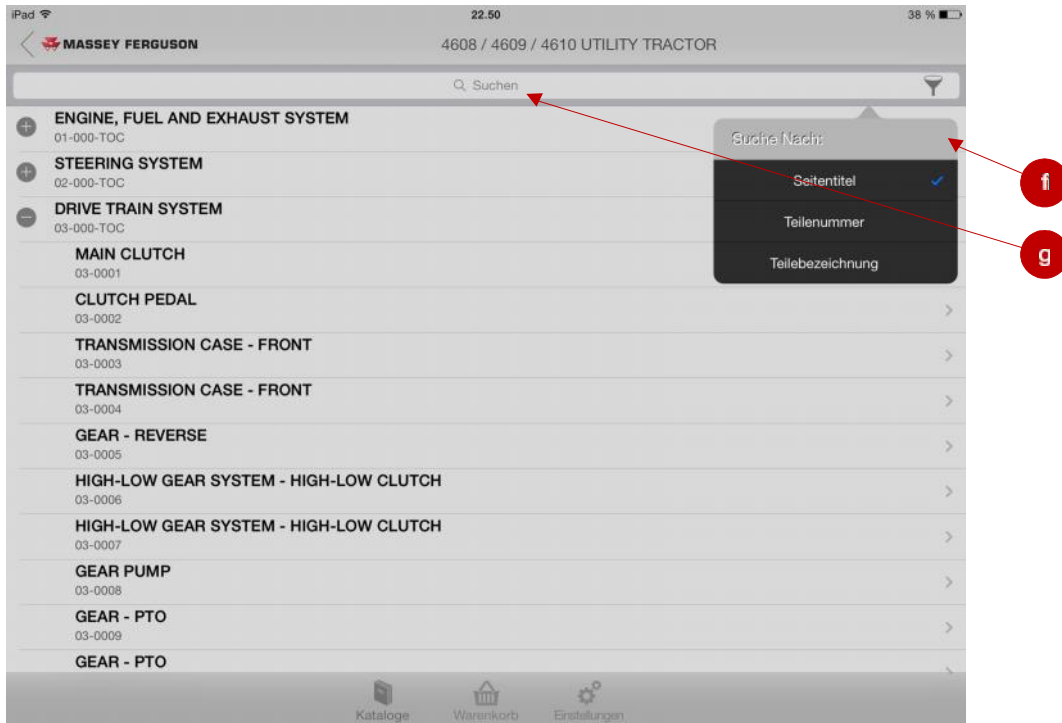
iPad
22.50
38 %
MASSEY FERGUSON
4608 / 4609 / 4610 UTILITY TRACTOR
Suchen

ENGINE, FUEL AND EXHAUST SYSTEM
01-000-TOC
STEERING SYSTEM
02-000-TOC
DRIVE TRAIN SYSTEM
03-000-TOC
MAIN CLUTCH
03-0001
CLUTCH PEDAL
03-0002
TRANSMISSION CASE - FRONT
03-0003
TRANSMISSION CASE - FRONT
03-0004
GEAR - REVERSE
03-0005
HIGH-LOW GEAR SYSTEM - HIGH-LOW CLUTCH
03-0006
HIGH-LOW GEAR SYSTEM - HIGH-LOW CLUTCH
03-0007
GEAR PUMP
03-0008
GEAR - PTO
03-0009
GEAR - PTO

Suche Nach:
Seitentitel
Teilenummer
Teilebezeichnung

f
g

Kataloge
Warenkorb
Einstellungen